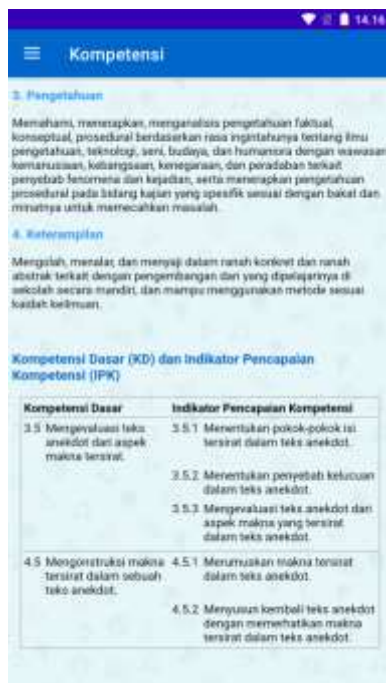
14.16

Kompetensi

3. Pengetahuan

Memahami, menerapkan, menganalisis pengetahuan faktual, konseptual, prosedural berdasarkan rasa ingintahunya tentang ilmu pengetahuan, teknologi, seni, budaya, dan humaniora dengan wawasan kemanusiaan, kebangsaan, kenegaraan, dan peradaban terkait penyebab fenomena dan kejadian, serta menerapkan pengetahuan prosedural pada bidang kajian yang spesifik sesuai dengan bakat dan minatnya untuk memecahkan masalah.

4. Keterampilan

Mengolah, menalar, dan menyaji dalam ranah konkret dan ranah abstrak terkait dengan pengembangan dari yang dipelajarinya di sekolah secara mandiri, dan mampu menggunakan metode sesuai kaidah keilmuan.

Kompetensi Dasar (KD) dan Indikator Pencapaian Kompetensi (IPK)

| Kompetensi Dasar | Indikator Pencapaian Kompetensi |
|---|---|
| 3.5 Mengevaluasi teks anekdot dari aspek makna tersirat. | 3.5.1 Menentukan pokok-pokok isi tersirat dalam teks anekdot. |
| | 3.5.2 Menentukan penyebab kelucuan dalam teks anekdot. |
| | 3.5.3 Mengevaluasi teks anekdot dari aspek makna yang tersirat dalam teks anekdot. |
| 4.5 Mengonstruksi makna tersirat dalam sebuah teks anekdot. | 4.5.1 Merumuskan makna tersirat dalam teks anekdot. |
| | 4.5.2 Menyusun kembali teks anekdot dengan memerhatikan makna tersirat dalam teks anekdot. |